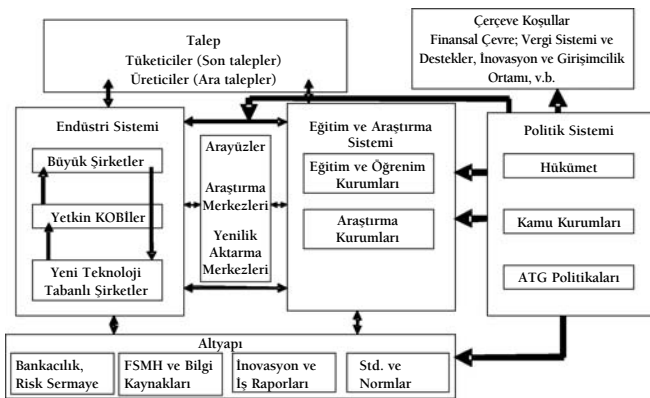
Talep
Tüketiciler (Son talepler)
Üreticiler (Ara talepler)

Çerçeve Koşullar
Finansal Çevre; Vergi Sistemi ve Destekler, İnovasyon ve Girişimcilik Ortamı, v.b.

Endüstri Sistemi

Büyük Şirketler

Yetkin KOBİler

Yeni Teknoloji Tabanlı Şirketler

Arayüzler

Araştırma Merkezleri

Yenilik Aktarma Merkezleri

Eğitim ve Araştırma Sistemi

Eğitim ve Öğrenim Kurumları

Araştırma Kurumları

Politik Sistemi

Hükümet

Kamu Kurumları

ATG Politikaları

Altyapı

Bankacılık, Risk Sermaye

FSMH ve Bilgi Kaynakları

İnovasyon ve İş Raporları

Std. ve Normlar